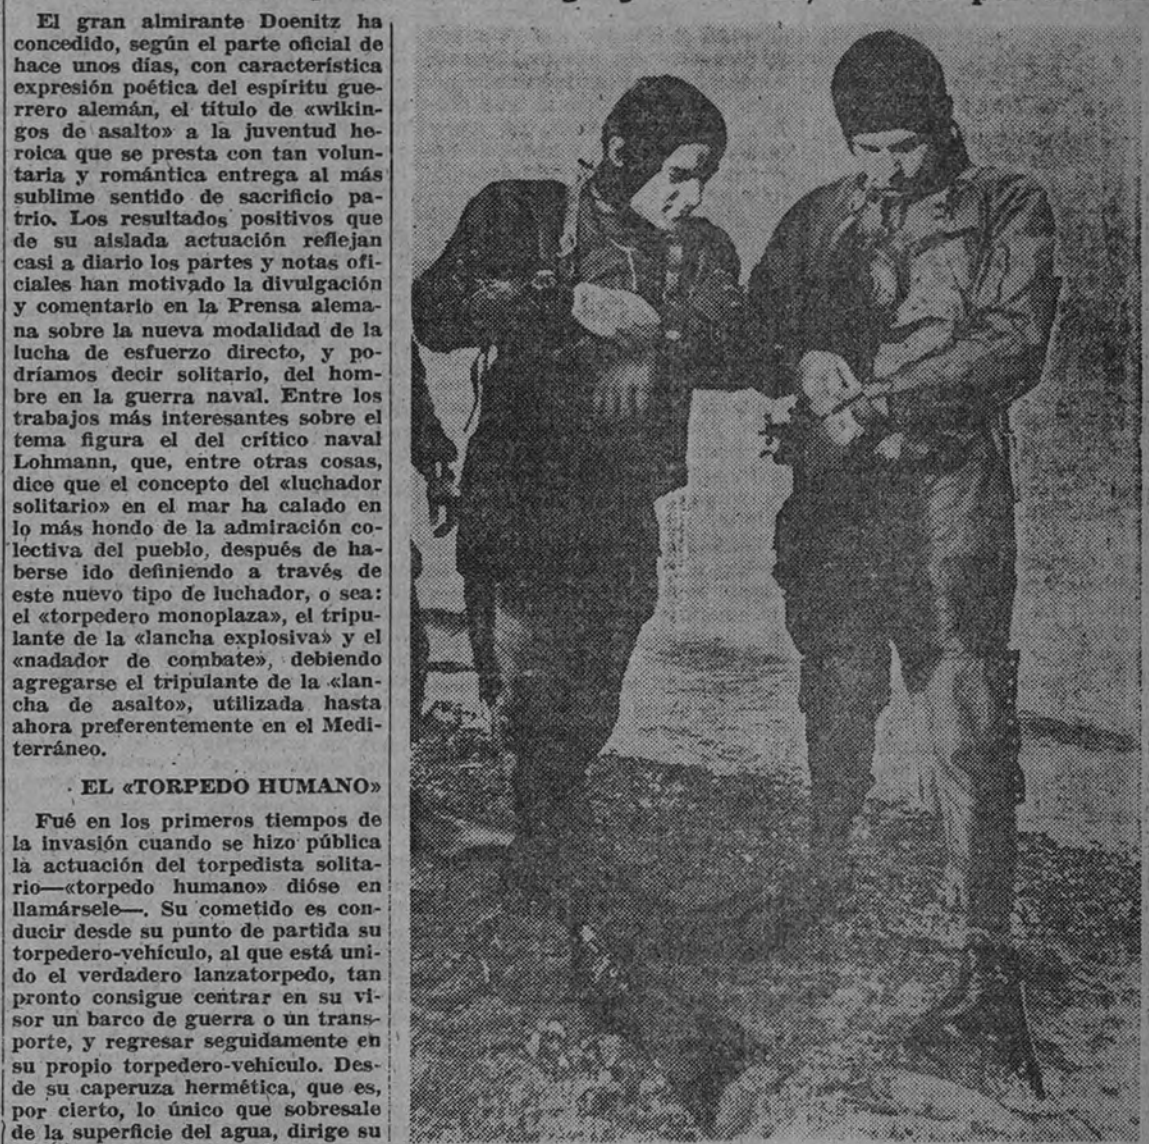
El gran almirante Doenitz ha concedido, según el parte oficial de hace unos días, con característica expresión poética del espíritu guerrero alemán, el título de «wikingos de asalto» a la juventud heroica que se presta con tan voluntaria y romántica entrega al más sublime sentido de sacrificio patrio. Los resultados positivos que de su aislada actuación reflejan casi a diario los partes y notas oficiales han motivado la divulgación y comentario en la Prensa alemana sobre la nueva modalidad de la lucha de esfuerzo directo, y podríamos decir solitario, del hombre en la guerra naval. Entre los trabajos más interesantes sobre el tema figura el del crítico naval Lohmann, que, entre otras cosas, dice que el concepto del «luchador solitario» en el mar ha calado en lo más hondo de la admiración colectiva del pueblo, después de haberse ido definiendo a través de este nuevo tipo de luchador, o sea: el «torpedero monoplaza», el tripulante de la «lancha explosiva» y el «nadador de combate», debiendo agregarse el tripulante de la «lancha de asalto», utilizada hasta ahora preferentemente en el Mediterráneo.

EL «TORPEDO HUMANO»

Fué en los primeros tiempos de la invasión cuando se hizo pública la actuación del torpedista solitario—«torpedo humano» dióse en llamársele—. Su cometido es conducir desde su punto de partida su torpedero-vehículo, al que está unido el verdadero lanzatorpedo, tan pronto consigue centrar en su visor un barco de guerra o un transporte, y regresar seguidamente en su propio torpedero-vehículo. Desde su caperuza hermética, que es, por cierto, lo único que sobresale de la superficie del agua, dirige su